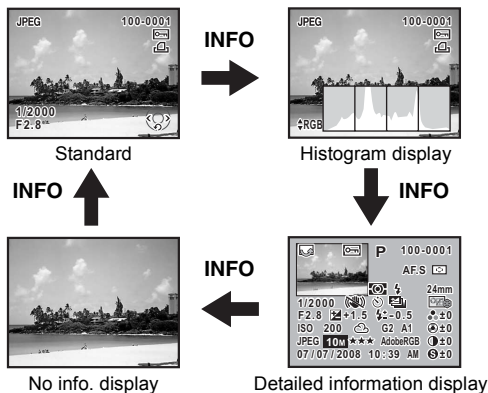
JPEG
100-0001
1/2000
F2.8
Standard

INFO

JPEG
100-0001
RGB
Histogram display

INFO

P
100-0001
AF.S
24mm
1/2000
F2.8 ±+1.5 ±-0.5 ±0
ISO 200 G2 A1 ±0
JPEG 10M ★★★ AdobeRGB ±0
07/07/2008 10:39 AM ±0
±0
Detailed information display

INFO

No info. display

INFO